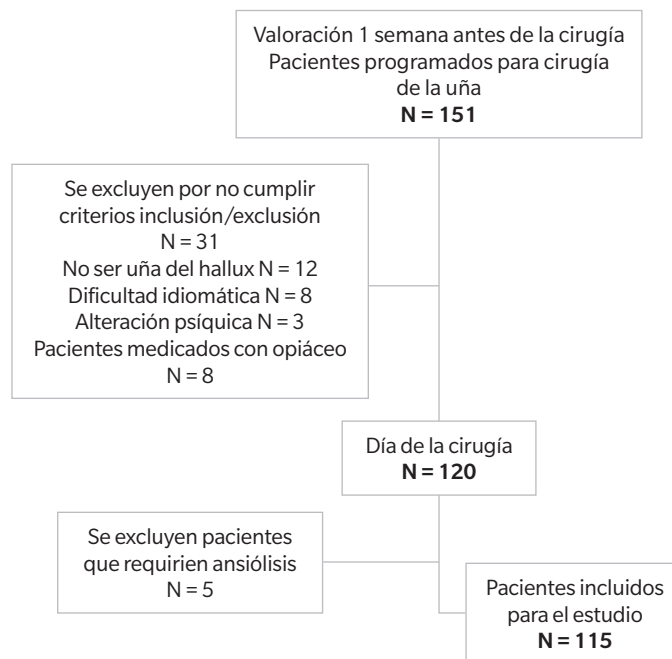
Valoración 1 semana antes de la cirugía
Pacientes programados para cirugía de la uña
**N = 151**

Se excluyen por no cumplir criterios inclusión/exclusión
N = 31
No ser uña del hallux N = 12
Dificultad idiomática N = 8
Alteración psíquica N = 3
Pacientes medicados con opiáceo
N = 8

Día de la cirugía
**N = 120**

Se excluyen pacientes que requirien ansiólisis
N = 5

Pacientes incluidos para el estudio
**N = 115**